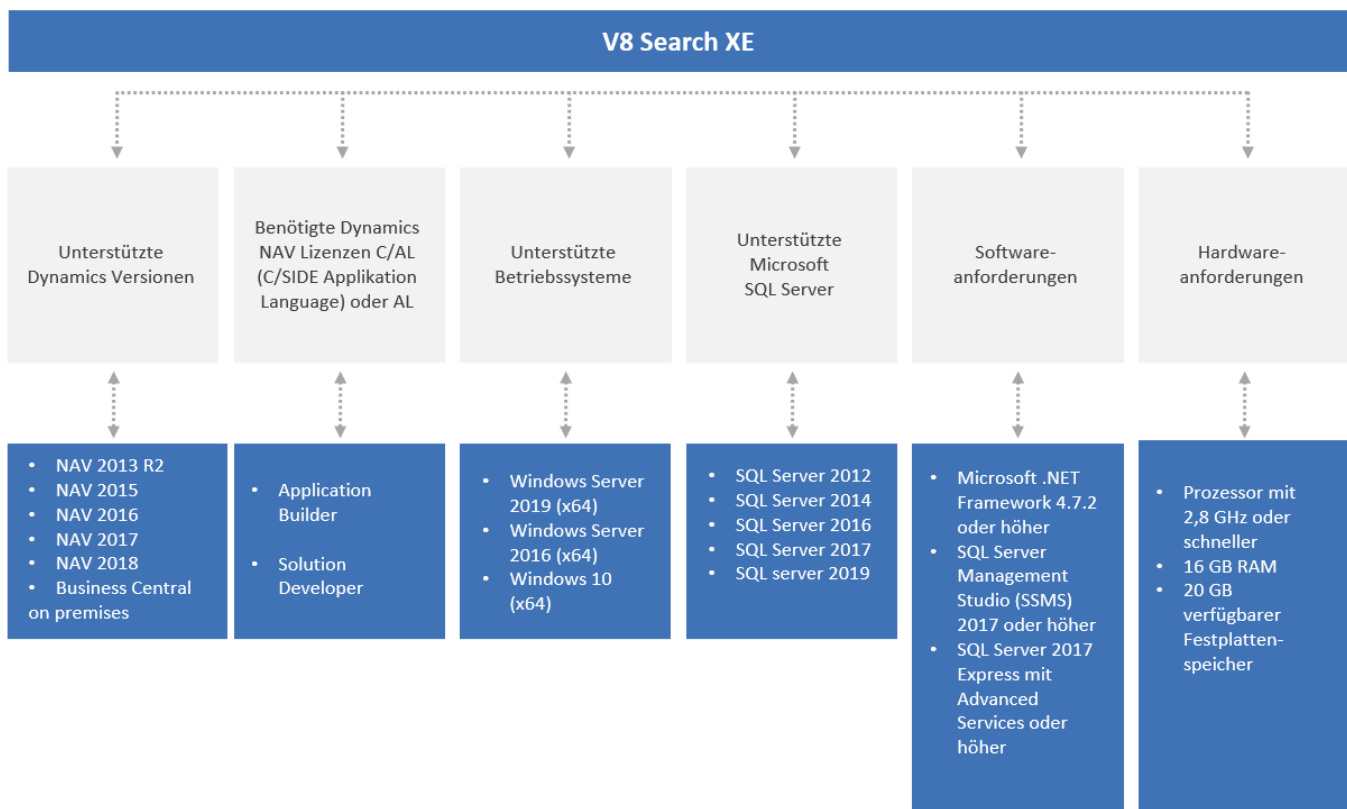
V8 Search XE

Unterstützte Dynamics Versionen

- NAV 2013 R2
- NAV 2015
- NAV 2016
- NAV 2017
- NAV 2018
- Business Central on premises

Benötigte Dynamics NAV Lizenzen C/AL (C/SIDE Applikation Language) oder AL

- Application Builder
- Solution Developer

Unterstützte Betriebssysteme

- Windows Server 2019 (x64)
- Windows Server 2016 (x64)
- Windows 10 (x64)

Unterstützte Microsoft SQL Server

- SQL Server 2012
- SQL Server 2014
- SQL Server 2016
- SQL Server 2017
- SQL server 2019

Software-anforderungen

- Microsoft .NET Framework 4.7.2 oder höher
- SQL Server Management Studio (SSMS) 2017 oder höher
- SQL Server 2017 Express mit Advanced Services oder höher

Hardware-anforderungen

- Prozessor mit 2,8 GHz oder schneller
- 16 GB RAM
- 20 GB verfügbarer Festplattenspeicher